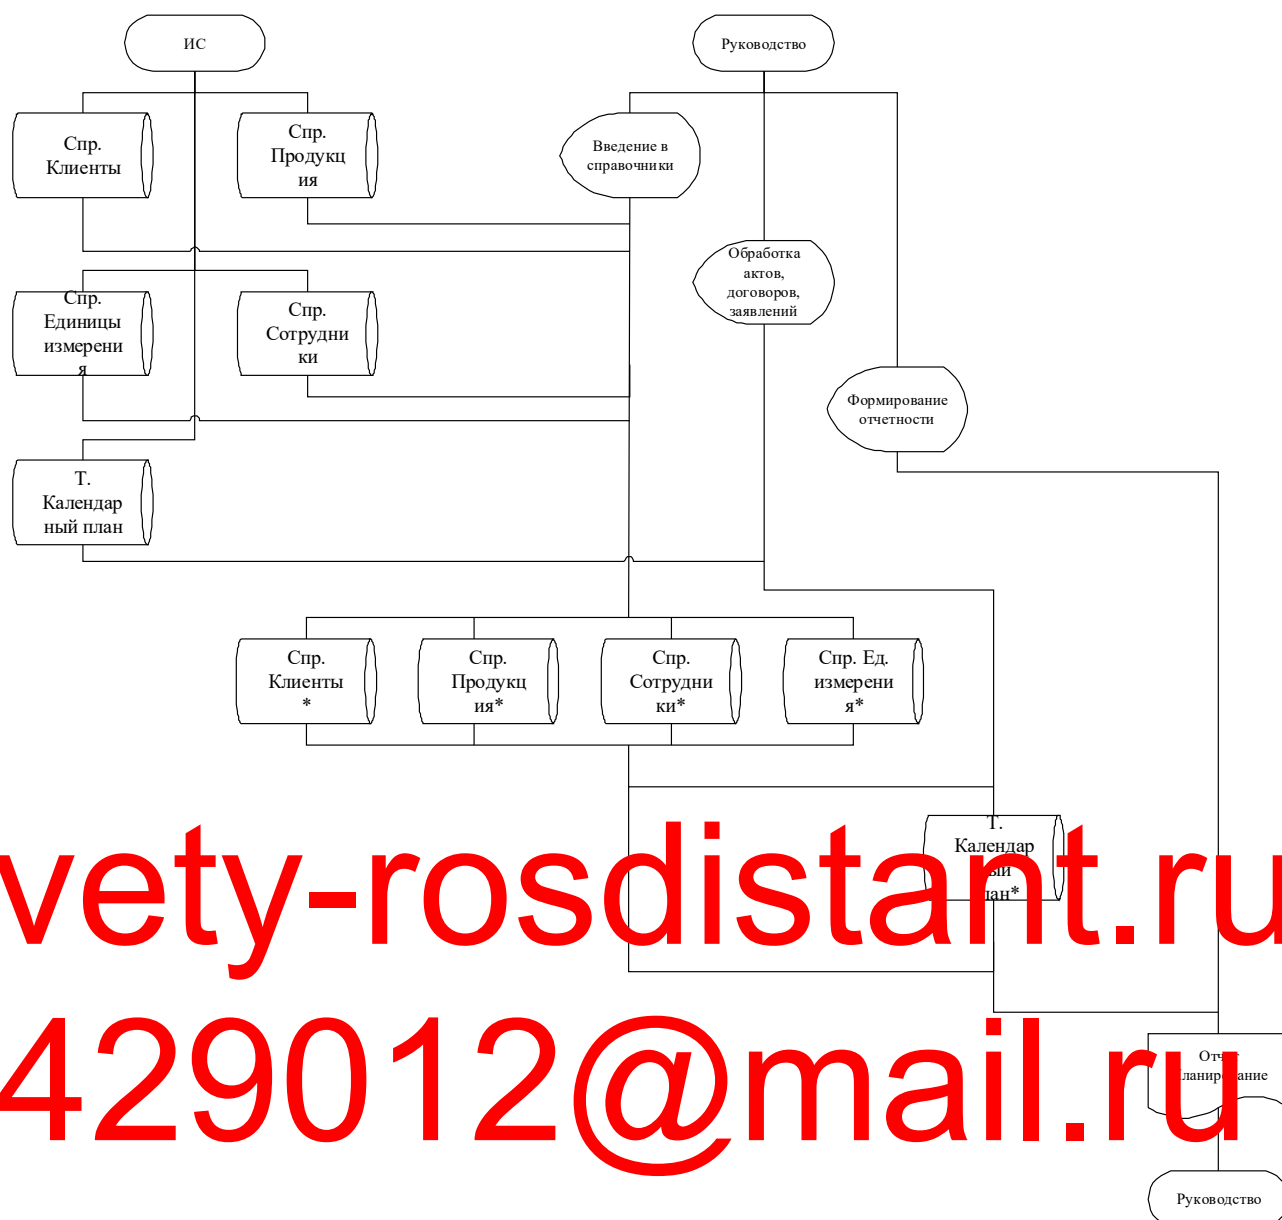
ИС

Руководство

Спр. Клиенты

Спр. Продукция

Введение в справочники

Обработка актов, договоров, заявлений

Спр. Единицы измерения

Спр. Сотрудники

Формирование отчетности

Т. Календарный план

Спр. Клиенты*

Спр. Продукция*

Спр. Сотрудники*

Спр. Ед. измерения*

Т. Календарный план*

vety-rosdistant.ru

429012@mail.ru

Отч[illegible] планир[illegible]ание

Руководство